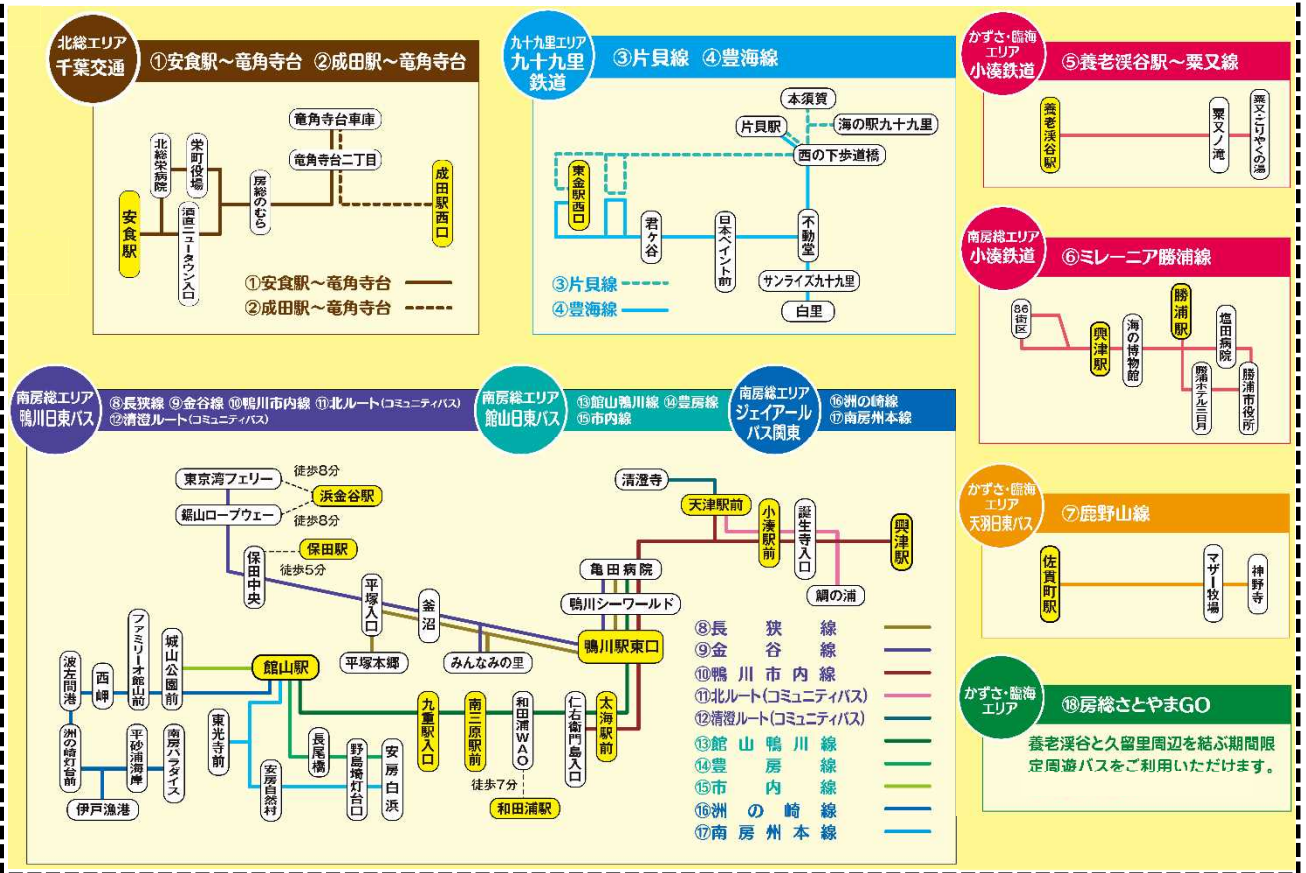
北総エリア
千葉交通
①安食駅～竜角寺台 ②成田駅～竜角寺台

竜角寺台車庫
竜角寺台二丁目
安食駅
北総栄病院
栄町役場
酒直ニュータウン入口
房総のむら
成田駅西口
①安食駅～竜角寺台
②成田駅～竜角寺台

九十九里エリア
九十九里鉄道
③片貝線 ④豊海線

本須賀
片貝駅
海の駅九十九里
西の下歩道橋
東金駅西口
君ケ谷
日本ペイント前
不動堂
サンライズ九十九里
白里
③片貝線
④豊海線

かずさ・臨海エリア
小湊鉄道
⑤養老渓谷駅～粟又線

養老渓谷駅
粟又ノ滝
粟又・ごりやくの湯

南房総エリア
小湊鉄道
⑥ミレーニア勝浦線

86街区
興津駅
海の博物館
勝浦駅
勝浦ホテル三日月
塩田病院
勝浦市役所

南房総エリア
鴨川日東バス
⑧長狭線 ⑨金谷線 ⑩鴨川市内線 ⑪北ルート(コミュニティバス)
⑫清澄ルート(コミュニティバス)

南房総エリア
館山日東バス
⑬館山鴨川線 ⑭豊房線
⑮市内線

南房総エリア
ジェイアールバス関東
⑯洲の崎線
⑰南房州本線

東京湾フェリー
徒歩8分
浜金谷駅
鋸山ロープウェー
徒歩8分
保田駅
徒歩5分
保田中央
平塚入口
平塚本郷
釜沼
みんなみの里
清澄寺
天津駅前
小湊駅前
誕生寺入口
興津駅
鯛の浦
亀田病院
鴨川シーワールド
鴨川駅東口
ファミリーオ館山前
城山公園前
館山駅
波左間港
西岬
洲の崎灯台前
平砂浦海岸
南房パラダイス
伊戸漁港
東光寺前
安房自然村
長尾橋
野島埼灯台口
安房白浜
九重駅入口
南三原駅前
和田浦WAO
徒歩7分
和田浦駅
仁右衛門島入口
太海駅前

⑧長狭線
⑨金谷線
⑩鴨川市内線
⑪北ルート(コミュニティバス)
⑫清澄ルート(コミュニティバス)
⑬館山鴨川線
⑭豊房線
⑮市内線
⑯洲の崎線
⑰南房州本線

かずさ・臨海エリア
天羽日東バス
⑦鹿野山線

佐貫町駅
マザー牧場
神野寺

かずさ・臨海エリア
⑱房総さとやまGO

養老渓谷と久留里周辺を結ぶ期間限定周遊バスをご利用いただけます。